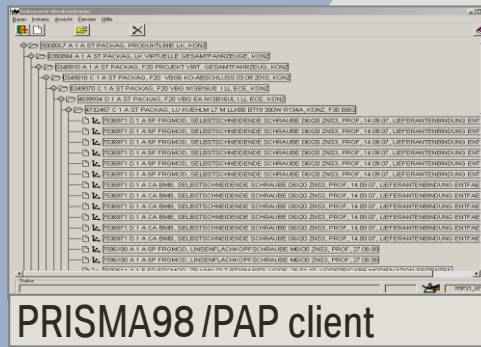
Dokument Strukturbaum
Datei Instanz Ansicht Fenster Hilfe

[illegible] A 1 A ST PACKAG, PRODUKTLINIE LK, KONZ
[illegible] A 1 A ST PACKAG, LK VIRTUELLE GESAMTFAHRZEUGE, KONZ
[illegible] A 1 A ST PACKAG, F20 PROJEKT VIRT. GESAMTFAHRZEUG, KONZ
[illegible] C 1 A ST PACKAG, F20 VBG KO-ABSCHLUSS 03.09.2010, KONZ
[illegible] C 1 A ST PACKAG, F20 VBG N13B16U0 I LL ECE, KONZ
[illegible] C 1 A ST PACKAG, F20 VBG EA N13B16U0 I LL ECE, KONZ
A732457 C 1 A ST PACKAG, LU KUEHLM L/ M LLK66 BT19 380W R134A, KONZ, F30 BBG
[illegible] D 1 A SP FRGMOD, SELBSTSCHNEIDENDE SCHRAUBE D6X20 ZNS3, PROF, 14.09.07, LIEFERANTENBINDUNG ENT
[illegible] D 1 A SP FRGMOD, SELBSTSCHNEIDENDE SCHRAUBE D6X20 ZNS3, PROF, 14.09.07, LIEFERANTENBINDUNG ENT
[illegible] D 1 A SP FRGMOD, SELBSTSCHNEIDENDE SCHRAUBE D6X20 ZNS3, PROF, 14.09.07, LIEFERANTENBINDUNG ENT
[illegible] D 1 A SP FRGMOD, SELBSTSCHNEIDENDE SCHRAUBE D6X20 ZNS3, PROF, 14.09.07, LIEFERANTENBINDUNG ENT
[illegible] D 1 A SP FRGMOD, SELBSTSCHNEIDENDE SCHRAUBE D6X20 ZNS3, PROF, 14.09.07, LIEFERANTENBINDUNG ENT
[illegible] D 1 A SP FRGMOD, SELBSTSCHNEIDENDE SCHRAUBE D6X20 ZNS3, PROF, 14.09.07, LIEFERANTENBINDUNG ENT
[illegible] D 1 A CA BMB, SELBSTSCHNEIDENDE SCHRAUBE D6X20 ZNS3, PROF, 14.09.07, LIEFERANTENBINDUNG ENTFAE
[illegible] D 1 A CA BMB, SELBSTSCHNEIDENDE SCHRAUBE D6X20 ZNS3, PROF, 14.09.07, LIEFERANTENBINDUNG ENTFAE
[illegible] D 1 A CA BMB, SELBSTSCHNEIDENDE SCHRAUBE D6X20 ZNS3, PROF, 14.09.07, LIEFERANTENBINDUNG ENTFAE
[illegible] D 1 A CA BMB, SELBSTSCHNEIDENDE SCHRAUBE D6X20 ZNS3, PROF, 14.09.07, LIEFERANTENBINDUNG ENTFAE
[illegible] D 1 A CA BMB, SELBSTSCHNEIDENDE SCHRAUBE D6X20 ZNS3, PROF, 14.09.07, LIEFERANTENBINDUNG ENTFAE
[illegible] D 1 A SP FRGMOD, UNSENFLACHKOPFSCHRAUBE M6X30 ZNS3, PROF, 27.08.08
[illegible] D 1 A SP FRGMOD, UNSENFLACHKOPFSCHRAUBE M6X30 ZNS3, PROF, 27.08.08
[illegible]
Status
PRISMA98 /PAP client